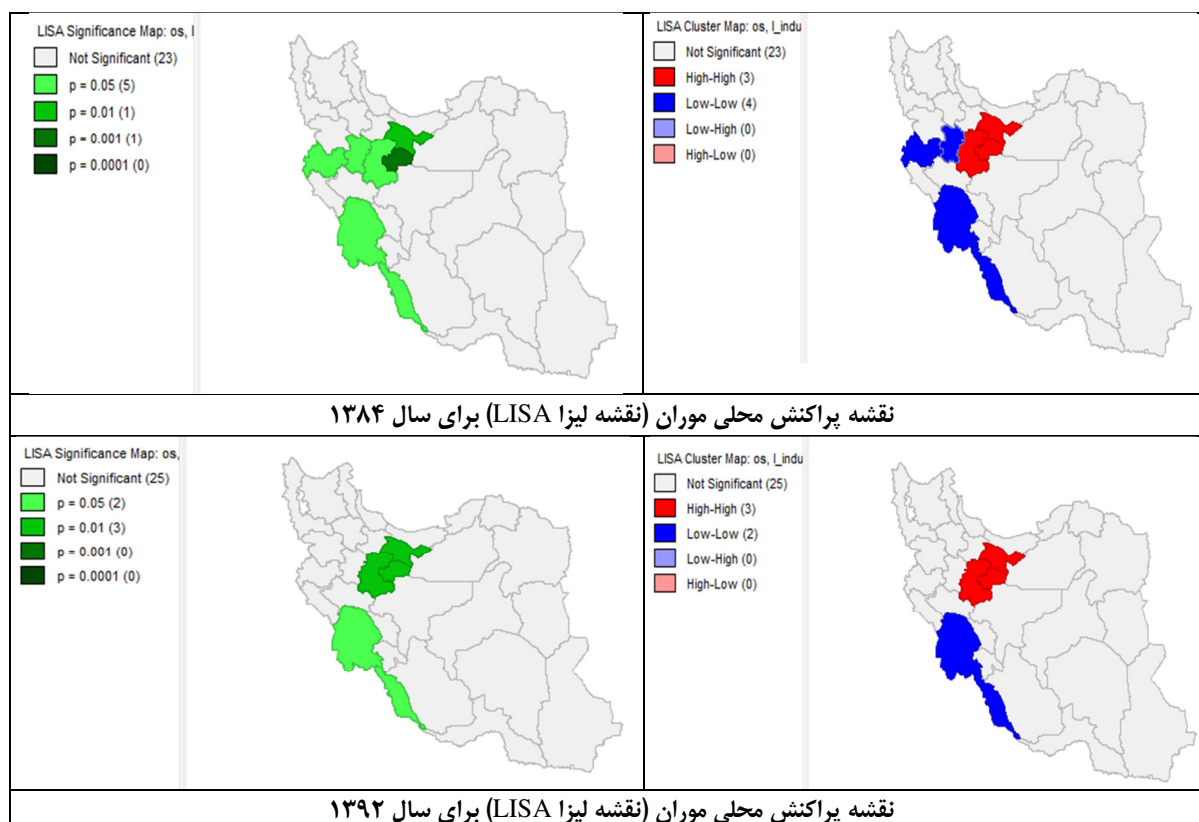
| LISA Significance Map: os, l<br>Not Significant (23)<br>p = 0.05 (5)<br>p = 0.01 (1)<br>p = 0.001 (1)<br>p = 0.0001 (0) | LISA Cluster Map: os, l_indu<br>Not Significant (23)<br>High-High (3)<br>Low-Low (4)<br>Low-High (0)<br>High-Low (0) |
|---|---|
| نقشه پراکنش محلی موران (نقشه لیزا LISA) برای سال ۱۳۸۴ | |
| LISA Significance Map: os,<br>Not Significant (25)<br>p = 0.05 (2)<br>p = 0.01 (3)<br>p = 0.001 (0)<br>p = 0.0001 (0) | LISA Cluster Map: os, l_indu<br>Not Significant (25)<br>High-High (3)<br>Low-Low (2)<br>Low-High (0)<br>High-Low (0) |
| نقشه پراکنش محلی موران (نقشه لیزا LISA) برای سال ۱۳۹۲ | |